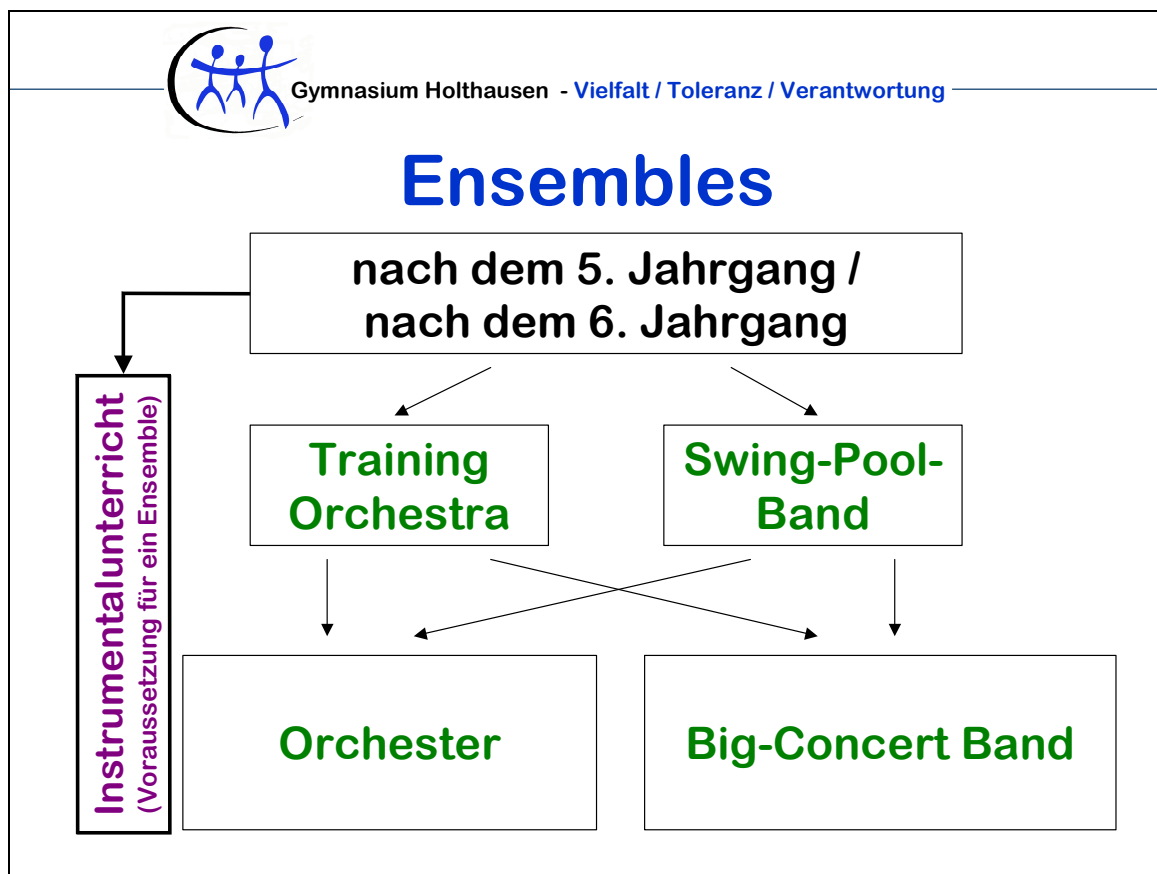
Gymnasium Holthausen - Vielfalt / Toleranz / Verantwortung

Ensembles

nach dem 5. Jahrgang / nach dem 6. Jahrgang

Instrumentalunterricht
(Voraussetzung für ein Ensemble)

Training Orchestra

Swing-Pool-Band

Orchester

Big-Concert Band